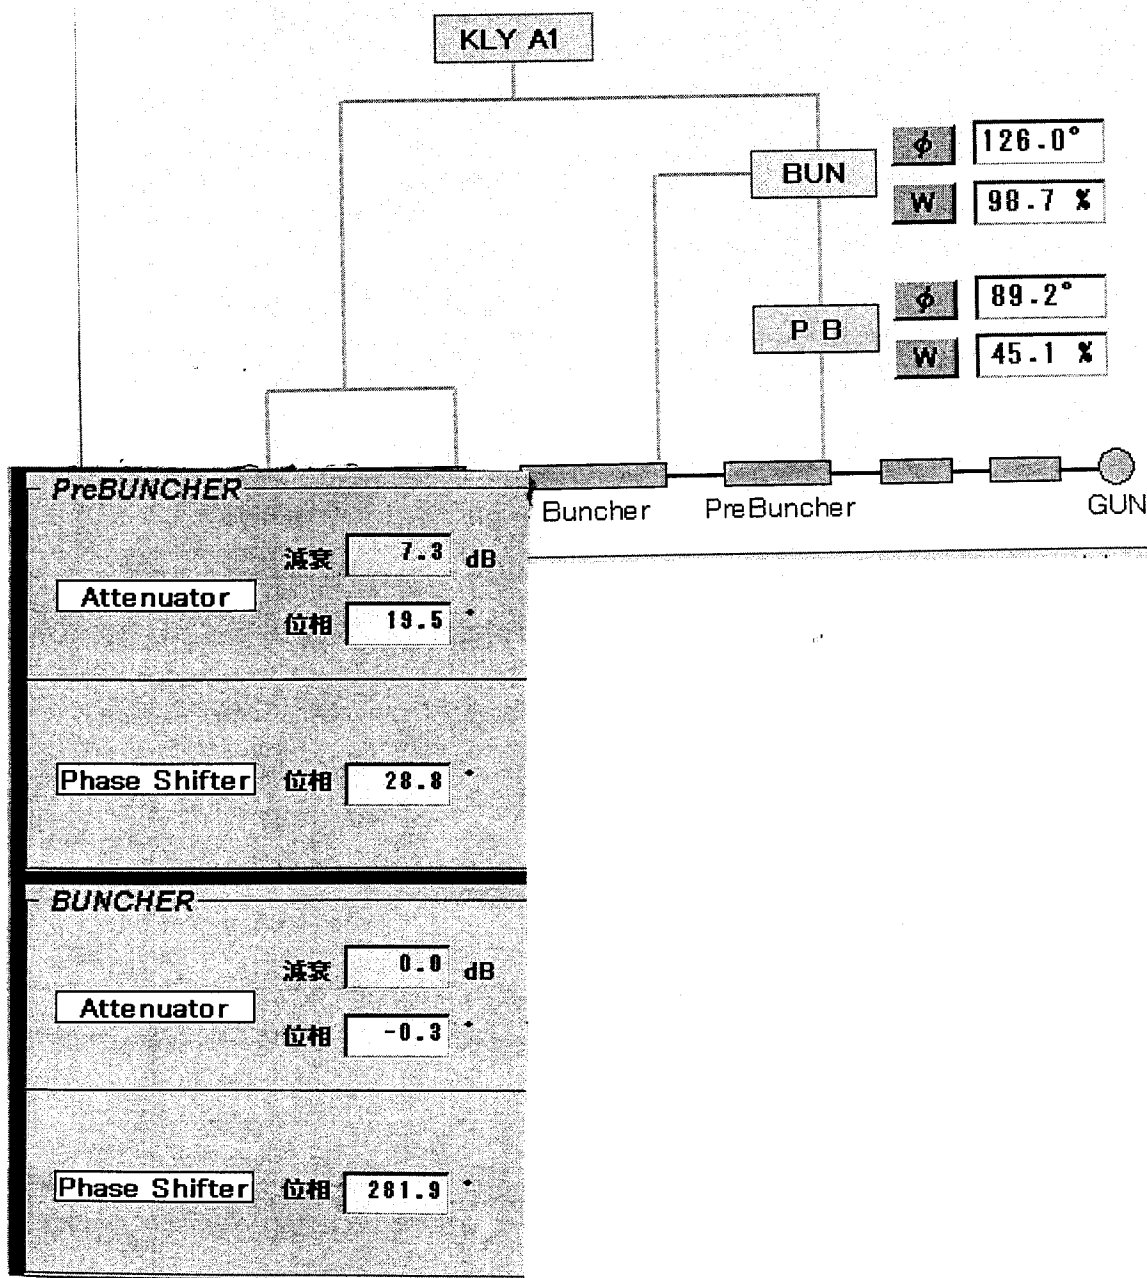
KLY A1

BUN
$\phi$ 126.0°
W 98.7 %

P B
$\phi$ 89.2°
W 45.1 %

Buncher PreBuncher GUN

PreBUNCHER
Attenuator
減衰 7.3 dB
位相 19.5 °

Phase Shifter 位相 28.8 °

BUNCHER
Attenuator
減衰 0.0 dB
位相 -0.3 °

Phase Shifter 位相 281.9 °